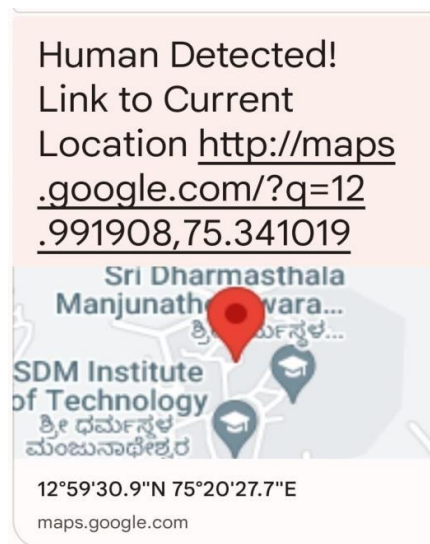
Human Detected! Link to Current Location http://maps.google.com/?q=12.991908,75.341019

Sri Dharmasthala Manjunath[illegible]wara...
ಶ್ರೀ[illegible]ರ್ಮಸ್ಥಳ...

SDM Institute of Technology
ಶ್ರೀ ಧರ್ಮಸ್ಥಳ ಮಂಜುನಾಥೇಶ್ವರ

12°59'30.9"N 75°20'27.7"E

maps.google.com